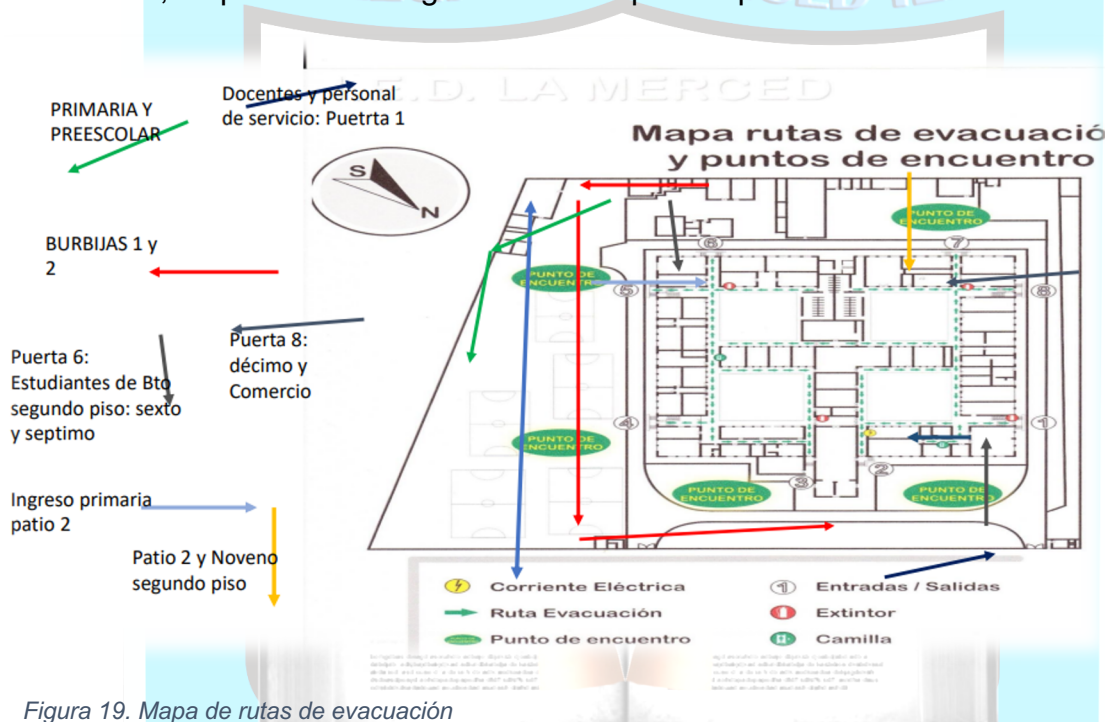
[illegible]

Docentes y personal de servicio: Puetrta 1

PRIMARIA Y PREESCOLAR

BURBIJAS 1 y 2

Puerta 8: décimo y Comercio

Puerta 6: Estudiantes de Bto segundo piso: sexto y septimo

Ingreso primaria patio 2

Patio 2 y Noveno segundo piso

I.E.D. LA MERCED

Mapa rutas de evacuació y puntos de encuentro

S

N

PUNTO DE ENCUENTRO

PUNTO DE ENCUENTRO

PUNTO DE ENCUENTRO

PUNTO DE ENCUENTRO

PUNTO DE ENCUENTRO

1 2 3 4 5 6 7 8

Corriente Eléctrica

Ruta Evacuación

Punto de encuentro

Entradas / Salidas

Extintor

Camilla

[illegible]

Figura 19. Mapa de rutas de evacuación